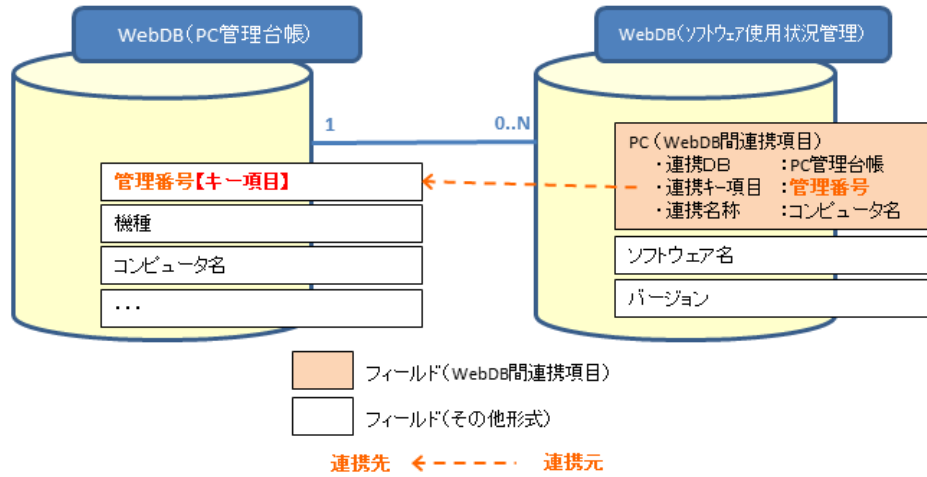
WebDB(PC管理台帳)

WebDB(ソフトウェア使用状況管理)

1

0..N

管理番号【キー項目】

機種

コンピュータ名

・・・

PC(WebDB間連携項目)
・連携DB :PC管理台帳
・連携キー項目 :管理番号
・連携名称 :コンピュータ名

ソフトウェア名

バージョン

フィールド(WebDB間連携項目)

フィールド(その他形式)

連携先 連携元